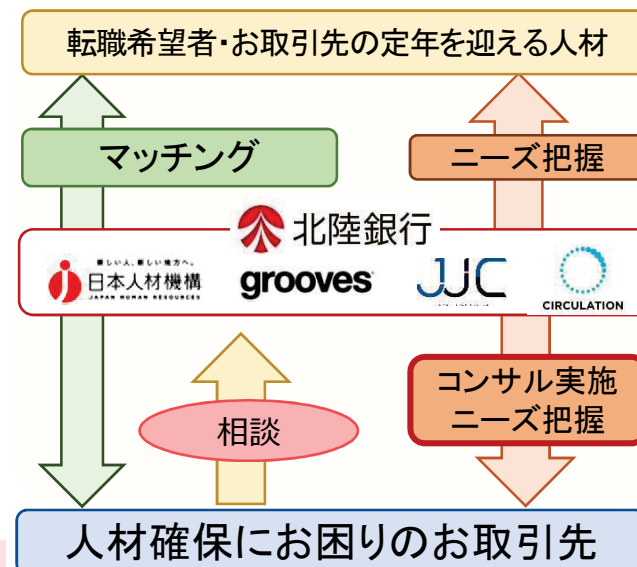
転職希望者・お取引先の定年を迎える人材

マッチング

ニーズ把握

北陸銀行

新しい人、新しい地方へ。
日本人材機構
JAPAN HUMAN RESOURCES

grooves

JJC

CIRCULATION

相談

コンサル実施
ニーズ把握

人材確保にお困りのお取引先